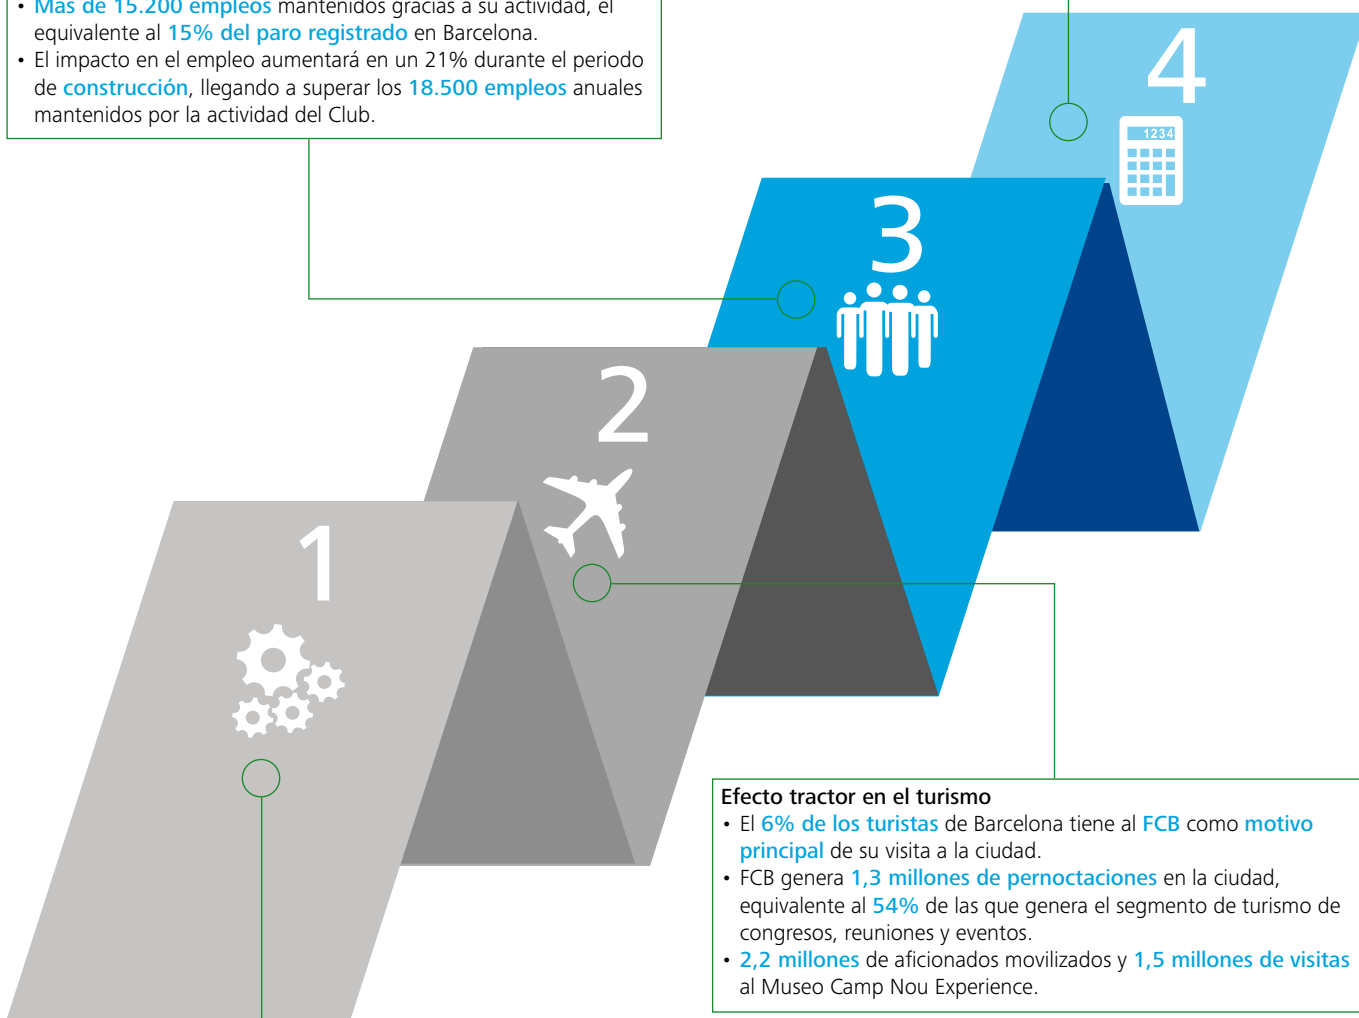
• Más de 15.200 empleos mantenidos gracias a su actividad, el equivalente al 15% del paro registrado en Barcelona.
• El impacto en el empleo aumentará en un 21% durante el periodo de construcción, llegando a superar los 18.500 empleos anuales mantenidos por la actividad del Club.

4

1234

3

2

1

Efecto tractor en el turismo
• El 6% de los turistas de Barcelona tiene al FCB como motivo principal de su visita a la ciudad.
• FCB genera 1,3 millones de pernoctaciones en la ciudad, equivalente al 54% de las que genera el segmento de turismo de congresos, reuniones y eventos.
• 2,2 millones de aficionados movilizados y 1,5 millones de visitas al Museo Camp Nou Experience.